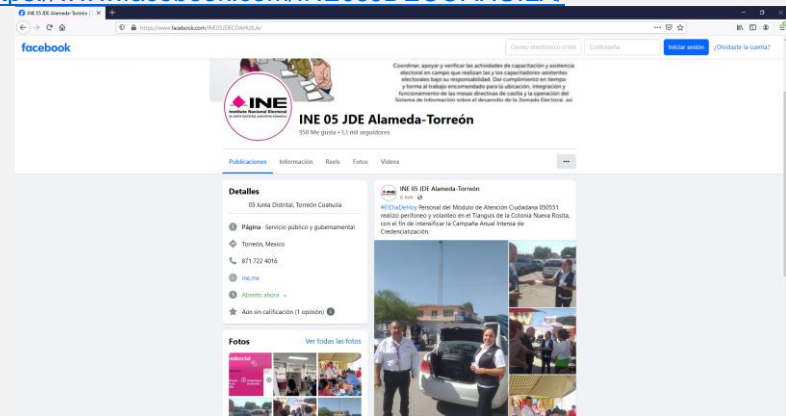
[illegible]://www.facebook.com/INE05JDECOAHUILA/

INE 05 JDE Alameda-Torreón | ×

https://www.facebook.com/INE05JDECOAHUILA/

facebook

Correo electrónico o teléfono

Contraseña

Iniciar sesión

¿Olvidaste la cuenta?

Coordinar, apoyar y verificar las actividades de capacitación y asistencia electoral en campo que realizan las y los capacitadores-asistentes electorales bajo su responsabilidad. Dar cumplimiento en tiempo y forma al trabajo encomendado para la ubicación, integración y funcionamiento de las mesas directivas de casilla y la operación del Sistema de Información sobre el desarrollo de la Jornada Electoral, así

INE
Instituto Nacional Electoral

INE 05 JDE Alameda-Torreón

958 Me gusta • 1,1 mil seguidores

Publicaciones Información Reels Fotos Videos

...

Detalles

05 Junta Distrital, Torreón Coahuila

Página · Servicio público y gubernamental

Torreón, Mexico

871 722 4016

ine.mx

Abierto ahora

Aún sin calificación (1 opinión)

Fotos

Ver todas las fotos

INE 05 JDE Alameda-Torreón

6 min

#ElDíaDeHoy Personal del Módulo de Atención Ciudadana 050551 realizó perifoneo y volanteo en el Tianguis de la Colonia Nueva Rosita, con el fin de intensificar la Campaña Anual Intensa de Credencialización.